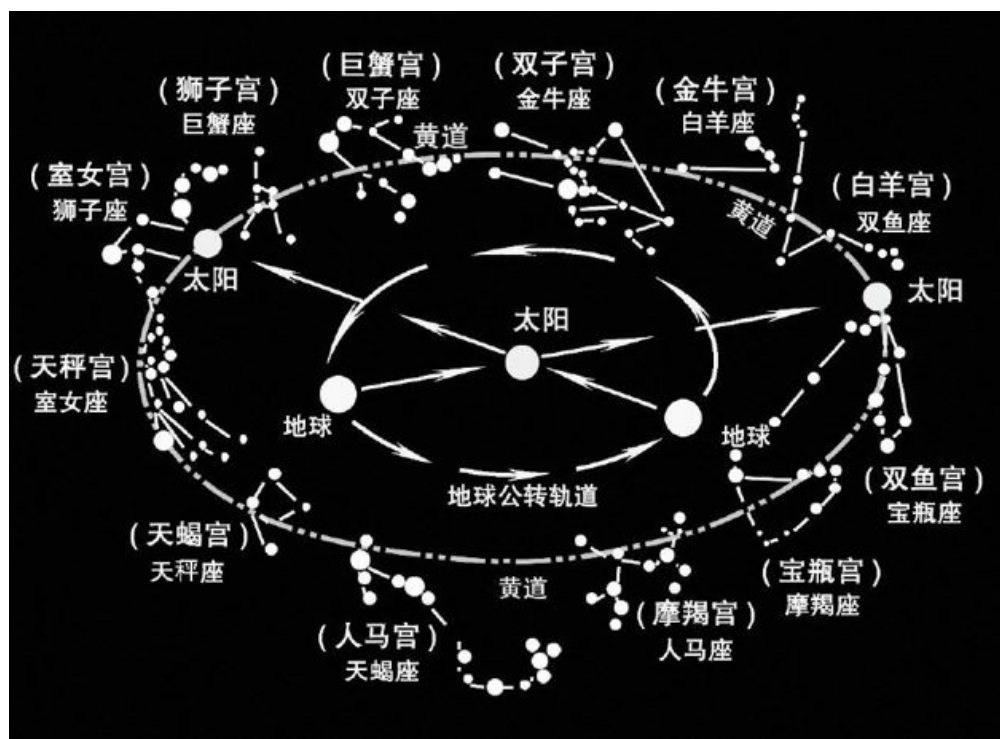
（巨蟹宫）
双子座

（双子宫）
金牛座

（狮子宫）
巨蟹座

（金牛宫）
白羊座

黄道

（室女宫）
狮子座

（白羊宫）
双鱼座

黄道

太阳

太阳

太阳

（天秤宫）
室女座

地球

地球

（双鱼宫）
宝瓶座

地球公转轨道

（天蝎宫）
天秤座

黄道

（宝瓶宫）
摩羯座

（人马宫）
天蝎座

（摩羯宫）
人马座